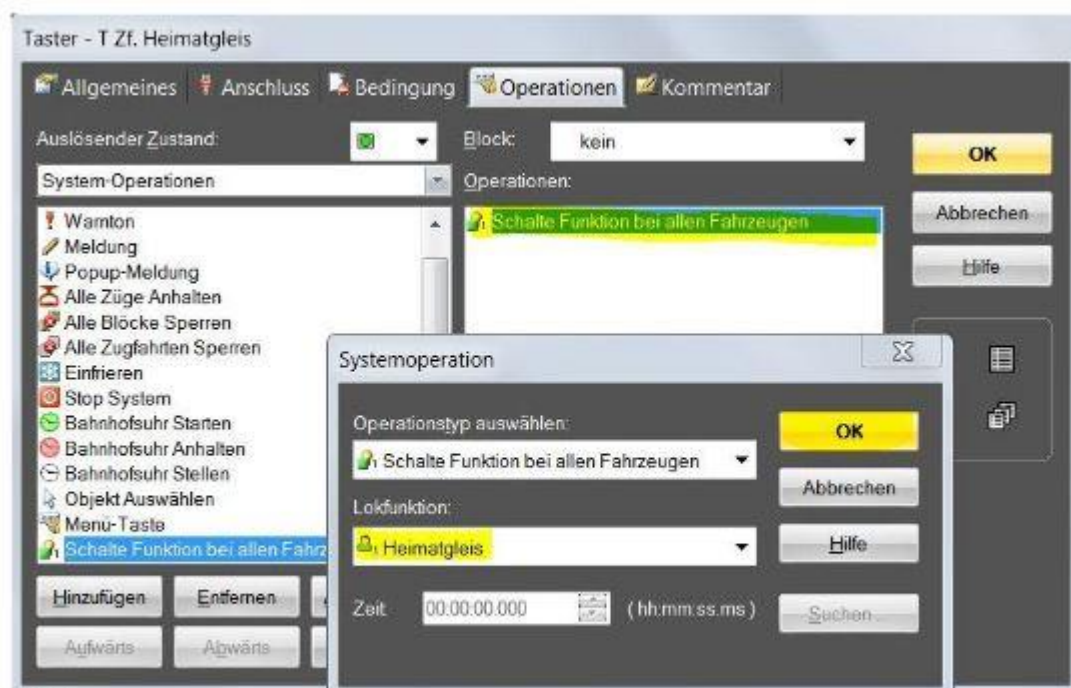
Taster - T Zf. Heimatgleis

Allgemeines | Anschluss | Bedingung | Operationen | Kommentar

Auslösender Zustand:

Block: kein

OK

System-Operationen

Operationen:

Abbrechen

Schalte Funktion bei allen Fahrzeugen

Hilfe

Warnton
Meldung
Popup-Meldung
Alle Züge Anhalten
Alle Blöcke Sperren
Alle Zugfahrten Sperren
Einfrieren
Stop System
Bahnhofsuhr Starten
Bahnhofsuhr Anhalten
Bahnhofsuhr Stellen
Objekt Auswählen
Menü-Taste
Schalte Funktion bei allen Fahrz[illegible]

Hinzufügen | Entfernen

Aufwärts | Abwärts

Systemoperation

Operationstyp auswählen:

Schalte Funktion bei allen Fahrzeugen

OK

Abbrechen

Lokfunktion:

Heimatgleis

Hilfe

Zeit 00:00:00.000 (hh:mm:ss.ms)

Suchen...